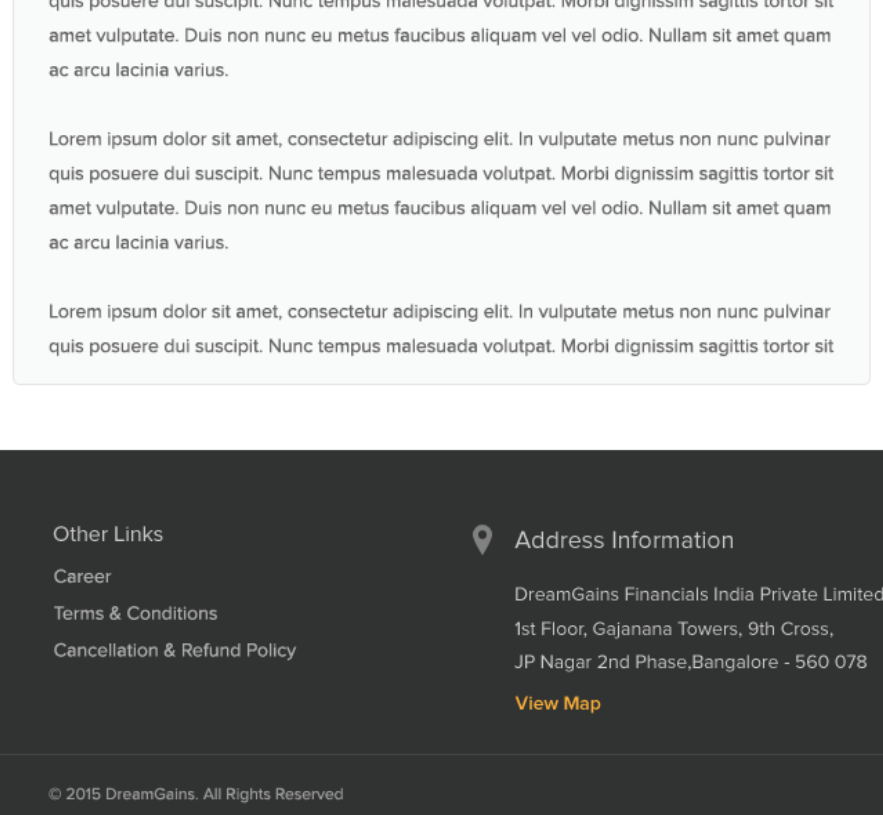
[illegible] amet vulputate. Duis non nunc eu metus faucibus aliquam vel vel odio. Nullam sit amet quam ac arcu lacinia varius.

Lorem ipsum dolor sit amet, consectetur adipiscing elit. In vulputate metus non nunc pulvinar quis posuere dui suscipit. Nunc tempus malesuada volutpat. Morbi dignissim sagittis tortor sit amet vulputate. Duis non nunc eu metus faucibus aliquam vel vel odio. Nullam sit amet quam ac arcu lacinia varius.

Lorem ipsum dolor sit amet, consectetur adipiscing elit. In vulputate metus non nunc pulvinar quis posuere dui suscipit. Nunc tempus malesuada volutpat. Morbi dignissim sagittis tortor sit

Other Links
Career
Terms & Conditions
Cancellation & Refund Policy

Address Information
DreamGains Financials India Private Limited
1st Floor, Gajanana Towers, 9th Cross,
JP Nagar 2nd Phase,Bangalore - 560 078
View Map

© 2015 DreamGains. All Rights Reserved